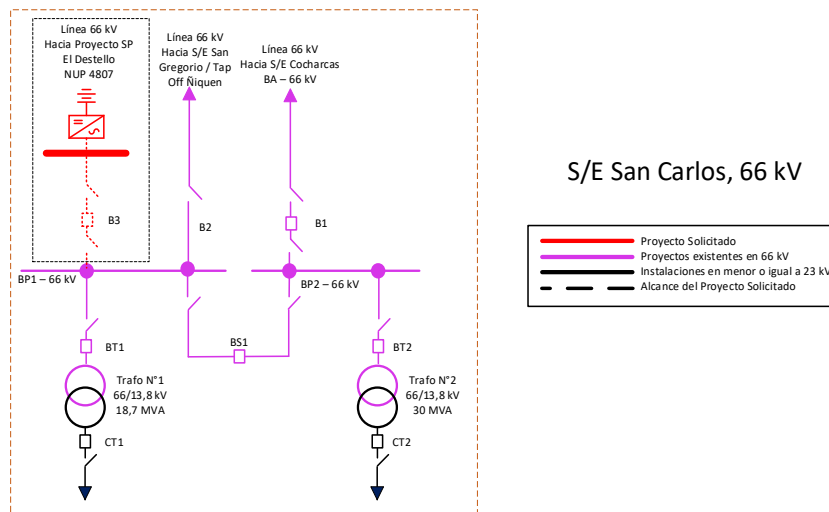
Línea 66 kV
Hacia Proyecto SP
El Destello
NUP 4807

Línea 66 kV
Hacia S/E San
Gregorio / Tap
Off Ñiquen

Línea 66 kV
Hacia S/E Cocharcas
BA – 66 kV

S/E San Carlos, 66 kV

B3

B2

B1

Proyecto Solicitado
Proyectos existentes en 66 kV
Instalaciones en menor o igual a 23 kV
Alcance del Proyecto Solicitado

BP1 – 66 kV

BP2 – 66 kV

BS1

BT1

BT2

Trafo N°1
66/13,8 kV
18,7 MVA

Trafo N°2
66/13,8 kV
30 MVA

CT1

CT2